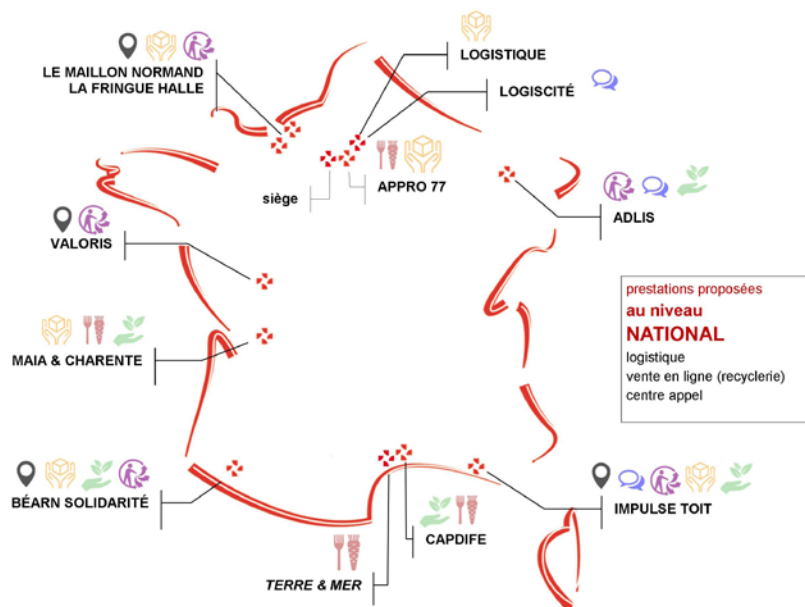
LE MAILLON NORMAND
LA FRINGUE HALLE

LOGISTIQUE

LOGISCITÉ

siège

APPRO 77

ADLIS

VALORIS

MAIA & CHARENTE

prestations proposées
au niveau
NATIONAL
logistique
vente en ligne (recyclerie)
centre appel

BÉARN SOLIDARITÉ

IMPULSE TOIT

CAPDIFE

TERRE & MER